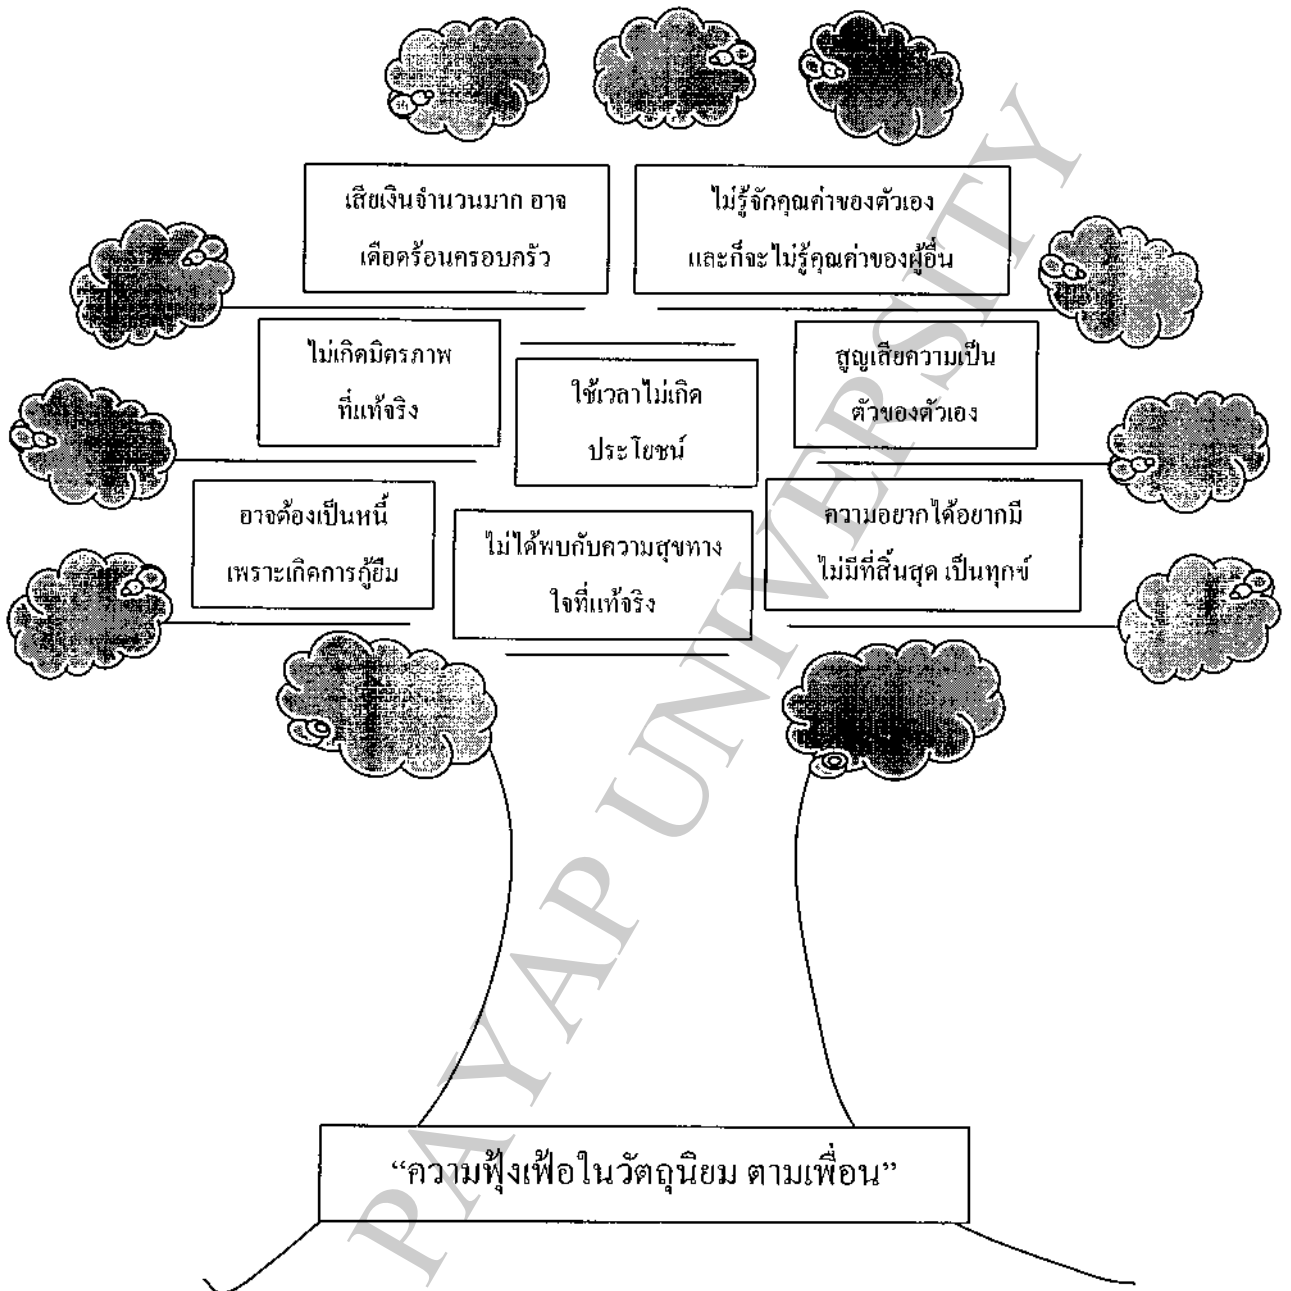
เสียเงินจำนวนมาก อาจเดือดร้อนครอบครัว

ไม่รู้จักคุณค่าของตัวเอง และก็จะไม่รู้คุณค่าของผู้อื่น

ไม่เกิดมิตรภาพที่แท้จริง

ใช้เวลาไม่เกิดประโยชน์

สูญเสียความเป็นตัวของตัวเอง

อาจต้องเป็นหนี้ เพราะเกิดการกู้ยืม

ไม่ได้พบกับความสุขทางใจที่แท้จริง

ความอยากได้อยากมี ไม่มีที่สิ้นสุด เป็นทุกข์

"ความฟุ้งเฟ้อในวัตถุนิยม ตามเพื่อน"

PAYAP UNIVERSITY